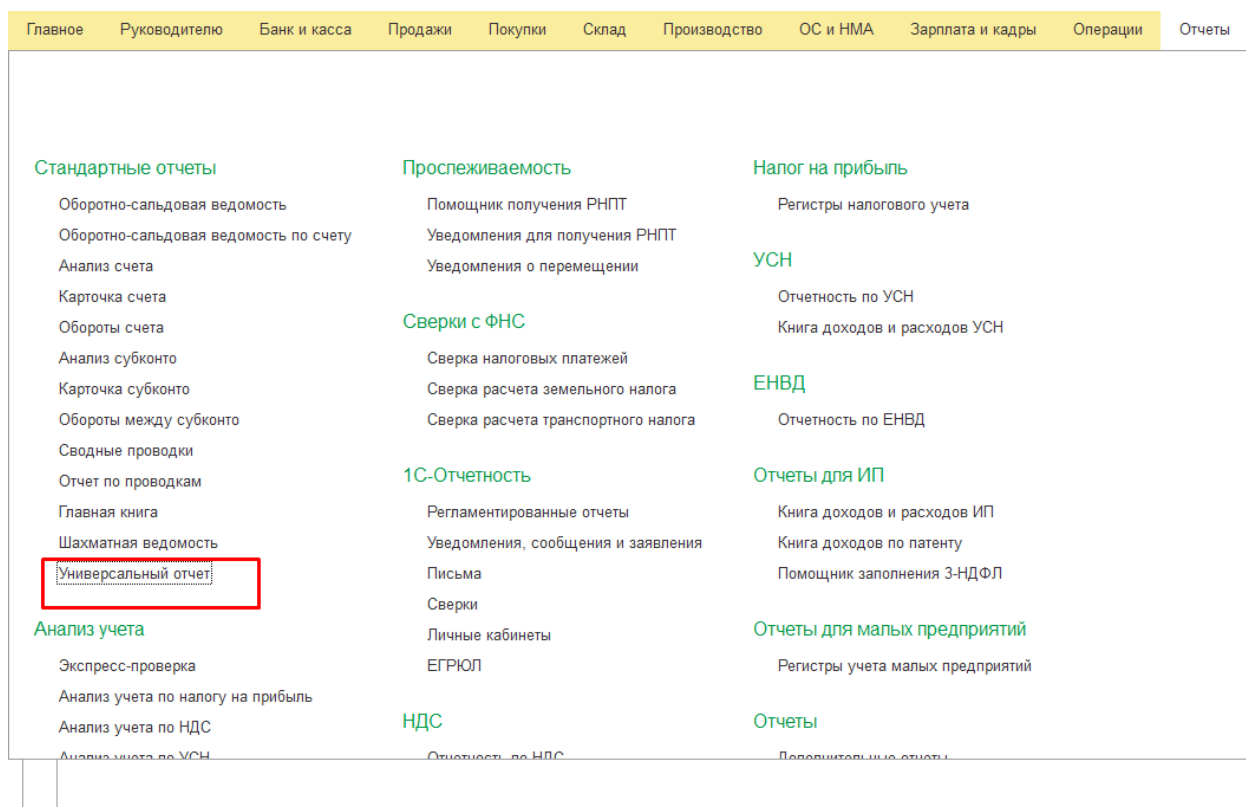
Главное Руководителю Банк и касса Продажи Покупки Склад Производство ОС и НМА Зарплата и кадры Операции Отчеты

Стандартные отчеты
Оборотно-сальдовая ведомость
Оборотно-сальдовая ведомость по счету
Анализ счета
Карточка счета
Обороты счета
Анализ субконто
Карточка субконто
Обороты между субконто
Сводные проводки
Отчет по проводкам
Главная книга
Шахматная ведомость
Универсальный отчет

Анализ учета
Экспресс-проверка
Анализ учета по налогу на прибыль
Анализ учета по НДС
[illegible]

Прослеживаемость
Помощник получения РНПТ
Уведомления для получения РНПТ
Уведомления о перемещении

Сверки с ФНС
Сверка налоговых платежей
Сверка расчета земельного налога
Сверка расчета транспортного налога

1С-Отчетность
Регламентированные отчеты
Уведомления, сообщения и заявления
Письма
Сверки
Личные кабинеты
ЕГРЮЛ

НДС
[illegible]

Налог на прибыль
Регистры налогового учета

УСН
Отчетность по УСН
Книга доходов и расходов УСН

ЕНВД
Отчетность по ЕНВД

Отчеты для ИП
Книга доходов и расходов ИП
Книга доходов по патенту
Помощник заполнения 3-НДФЛ

Отчеты для малых предприятий
Регистры учета малых предприятий

Отчеты
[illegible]